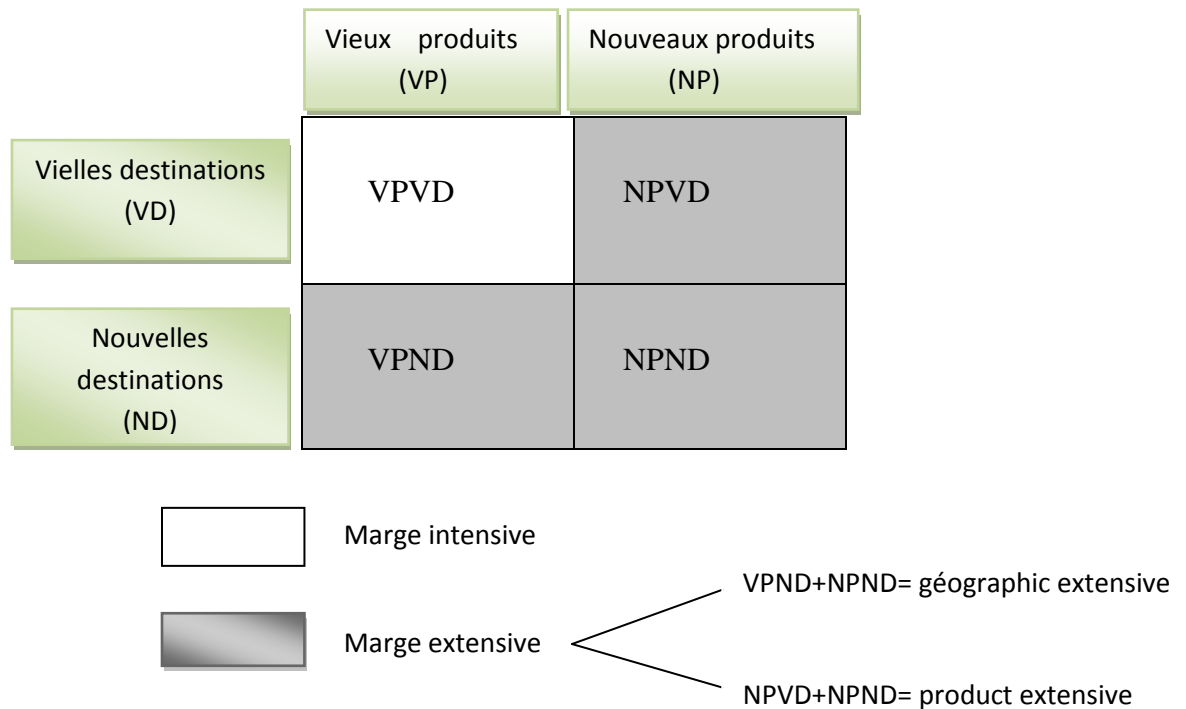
|  | Vieux produits (VP) | Nouveaux produits (NP) |
|---|---|---|
| Vielles destinations (VD) | VPVD | NPVD |
| Nouvelles destinations (ND) | VPND | NPND |

Marge intensive

Marge extensive

VPND+NPND= géographic extensive

NPVD+NPND= product extensive